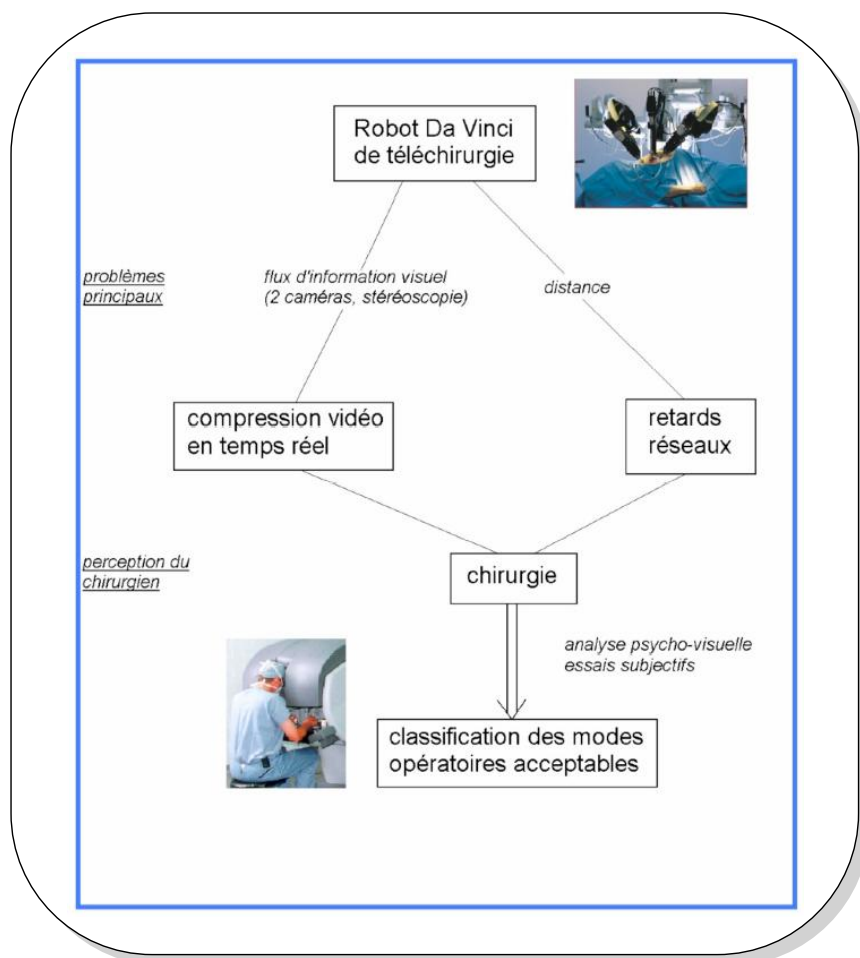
Robot Da Vinci de téléchirurgie

problèmes principaux

flux d'information visuel (2 caméras, stéréoscopie)

distance

compression vidéo en temps réel

retards réseaux

perception du chirurgien

chirurgie

analyse psycho-visuelle essais subjectifs

classification des modes opératoires acceptables